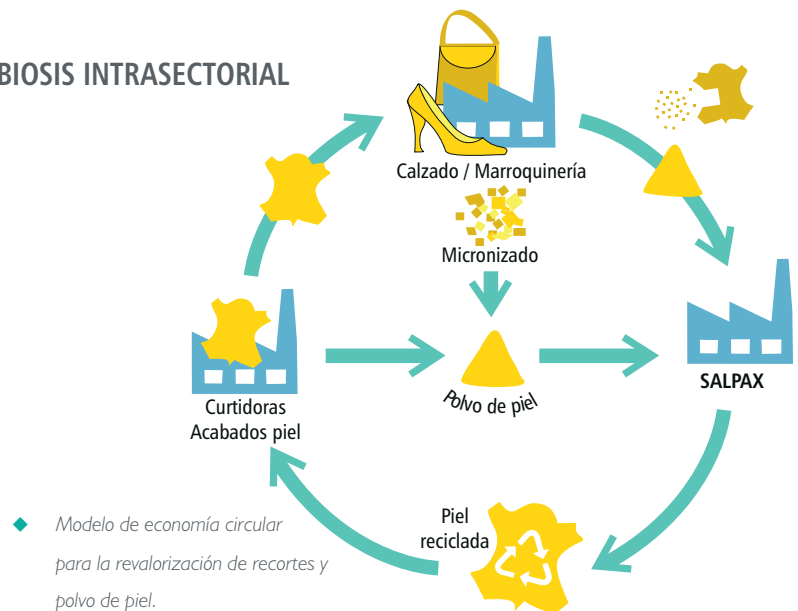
BIOSIS INTRASECTORIAL

Calzado / Marroquinería

Micronizado

Curtidoras
Acabados piel

Polvo de piel

SALPAX

Piel reciclada

Modelo de economía circular para la revalorización de recortes y polvo de piel.